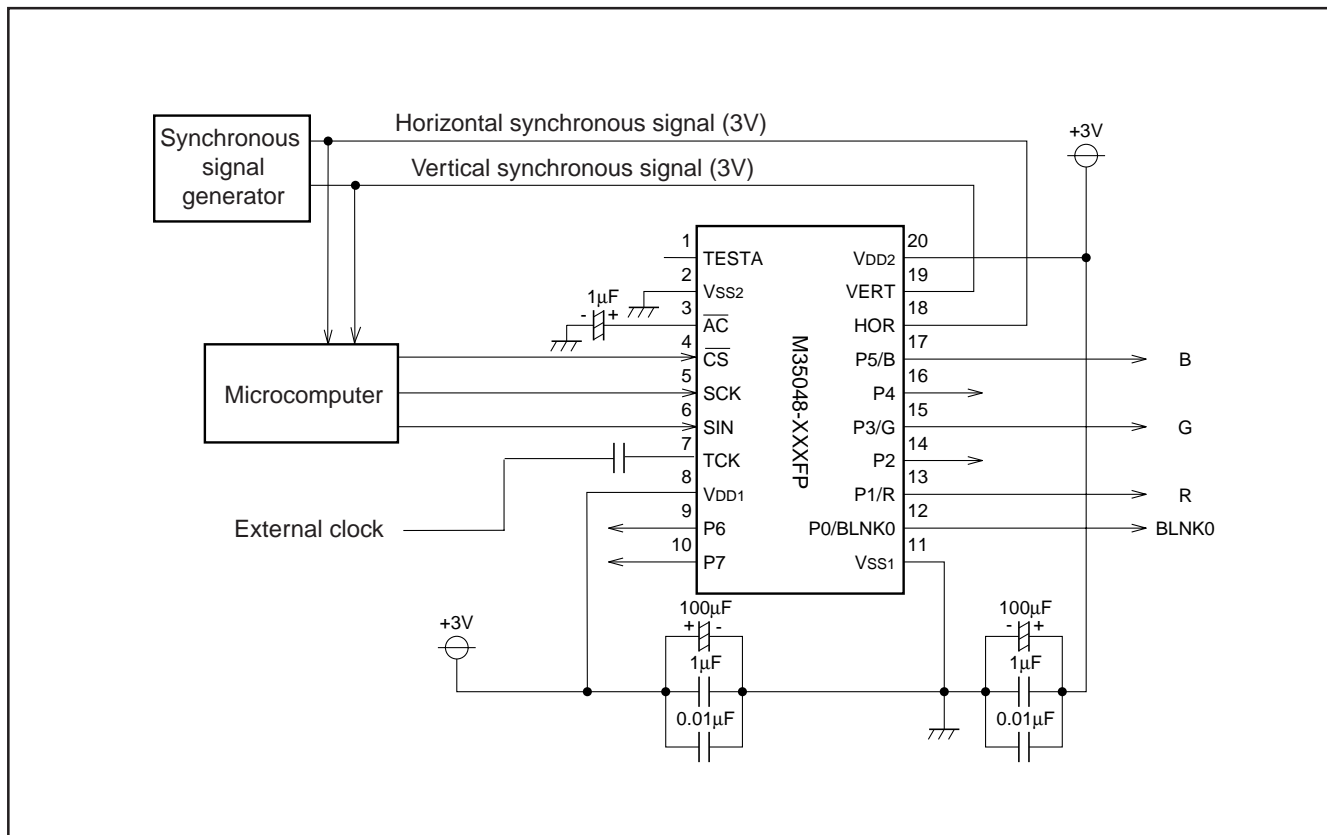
Synchronous signal generator

Horizontal synchronous signal (3V)

Vertical synchronous signal (3V)

+3V

Microcomputer

External clock

1μF
- +

1 TESTA
2 VSS2
3 $\overline{AC}$
4 $\overline{CS}$
5 SCK
6 SIN
7 TCK
8 VDD1
9 P6
10 P7

M35048-XXXFP

20 VDD2
19 VERT
18 HOR
17 P5/B
16 P4
15 P3/G
14 P2
13 P1/R
12 P0/BLNK0
11 VSS1

B
G
R
BLNK0

+3V

100μF
+ -
1μF
0.01μF

100μF
- +
1μF
0.01μF